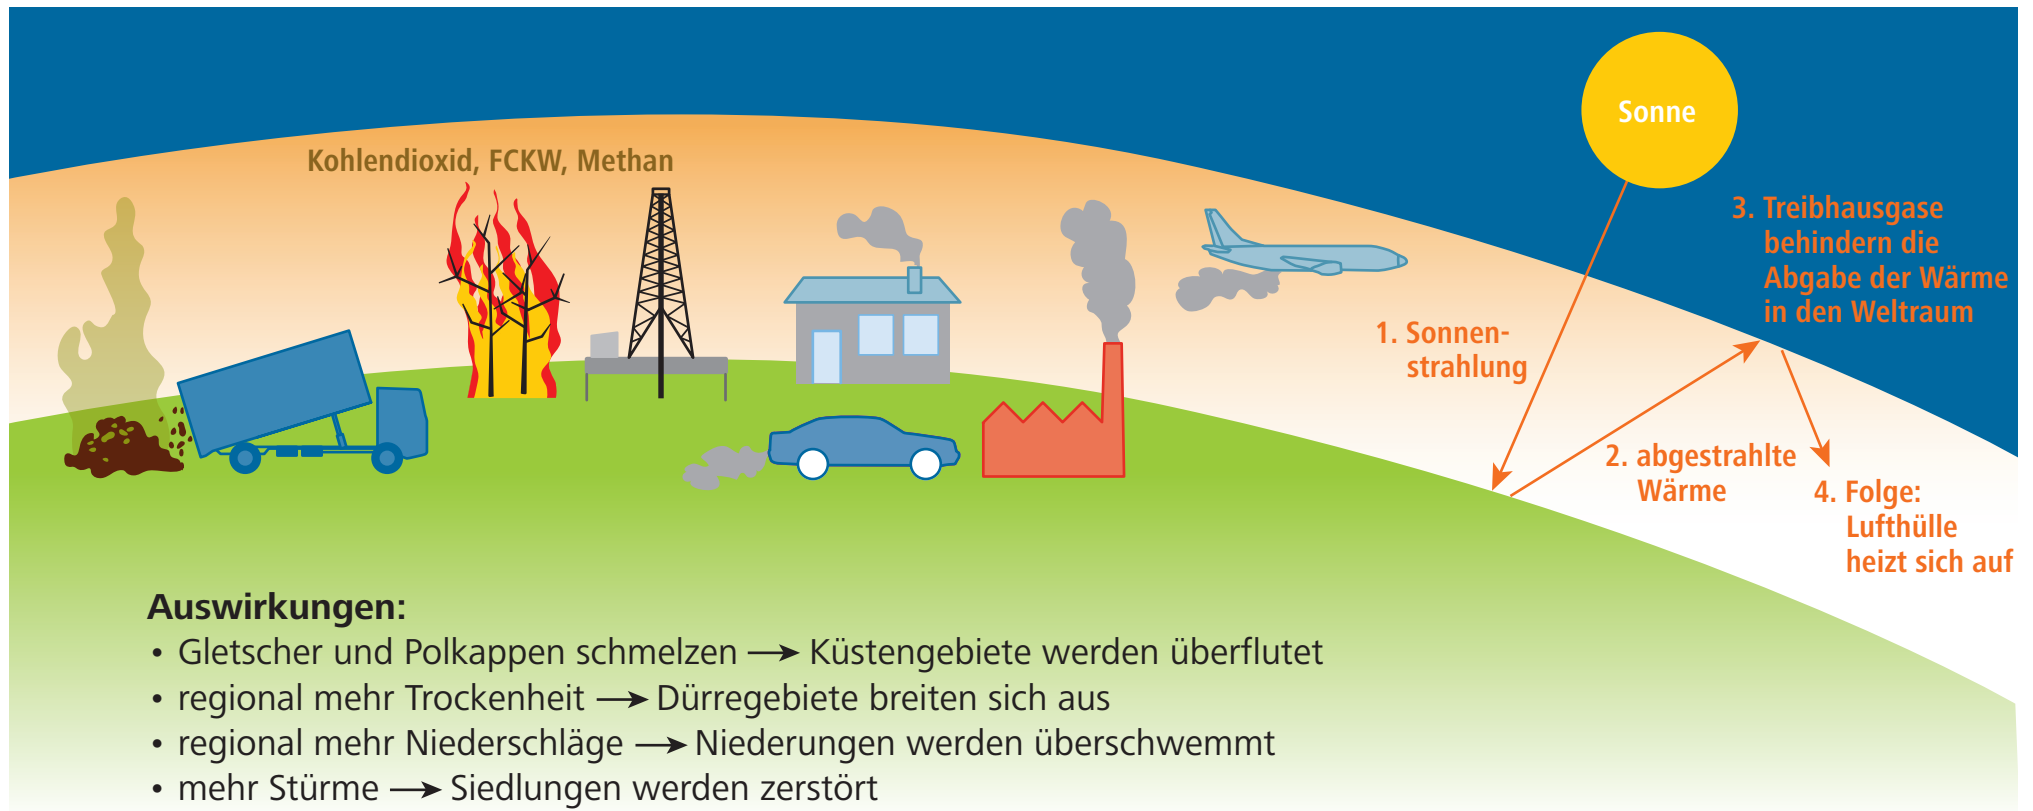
Sonne

Kohlendioxid, FCKW, Methan

3. Treibhausgase behindern die Abgabe der Wärme in den Weltraum

1. Sonnenstrahlung

2. abgestrahlte Wärme

4. Folge: Lufthülle heizt sich auf

Auswirkungen:
• Gletscher und Polkappen schmelzen → Küstengebiete werden überflutet
• regional mehr Trockenheit → Dürregebiete breiten sich aus
• regional mehr Niederschläge → Niederungen werden überschwemmt
• mehr Stürme → Siedlungen werden zerstört